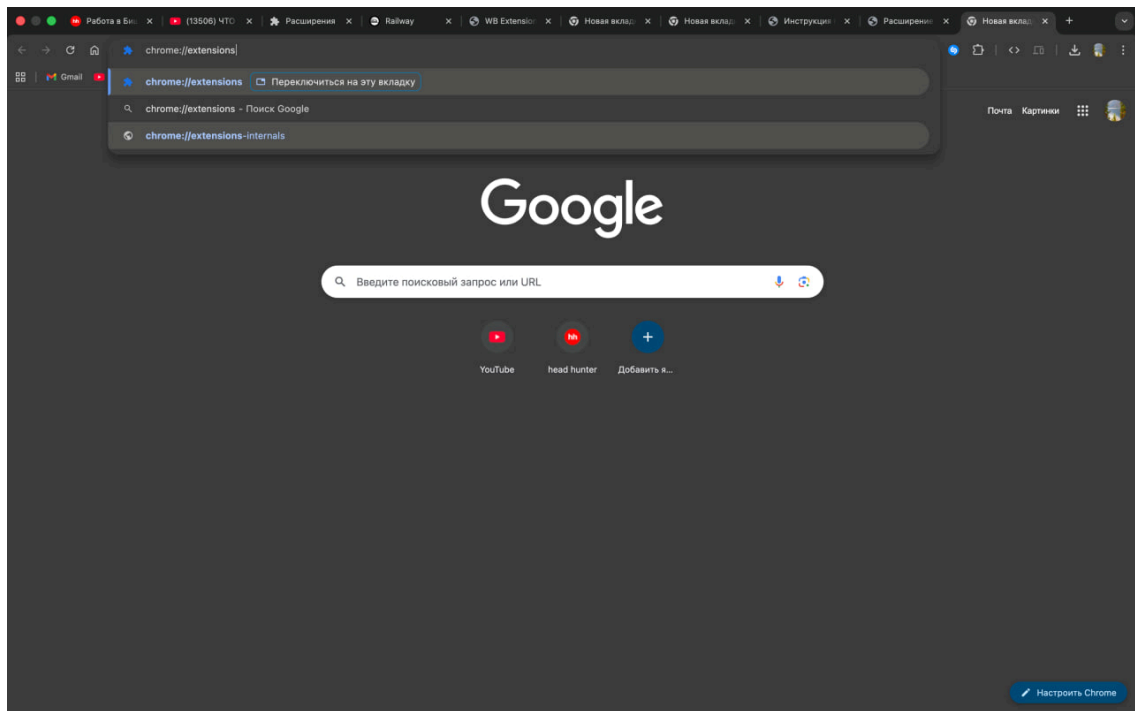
Работа в Би... (13506) ЧТО Расширения Railway WB Extension Новая вклад Новая вклад Инструкция Расширени Новая вклад

chrome://extensions

Gmail

chrome://extensions Переключиться на эту вкладку

chrome://extensions - Поиск Google

chrome://extensions-internals

Почта Картинки

Google

Введите поисковый запрос или URL

hh

YouTube head hunter Добавить я...

Настроить Chrome